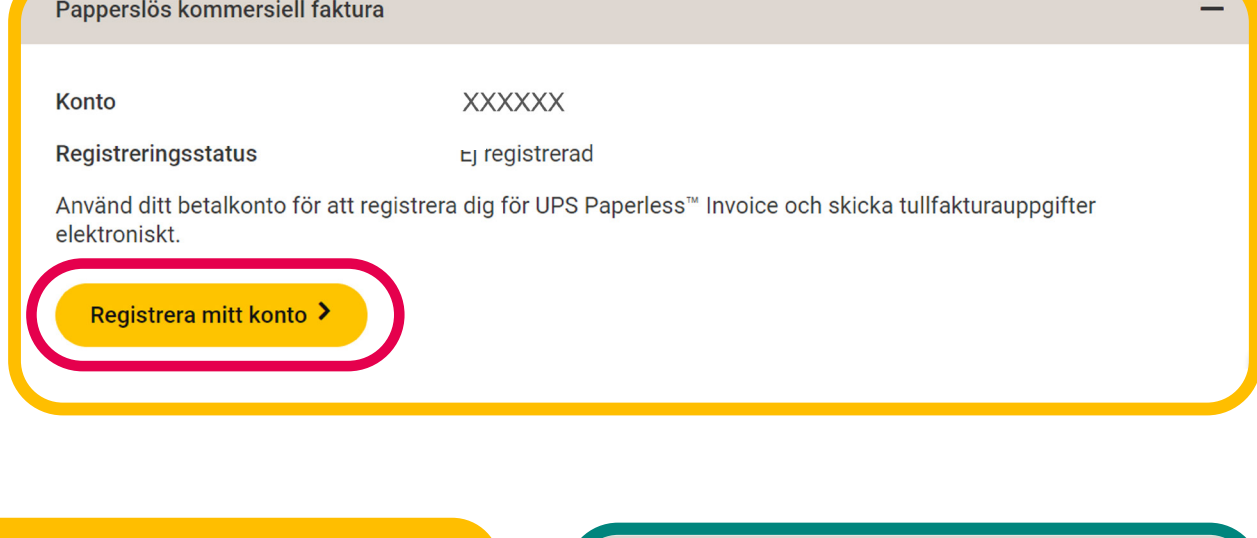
Papperslös kommersiell faktura

—

Konto XXXXXX

Registreringsstatus Ej registrerad

Använd ditt betalkonto för att registrera dig för UPS Paperless™ Invoice och skicka tullfakturauppgifter elektroniskt.

Registrera mitt konto ›